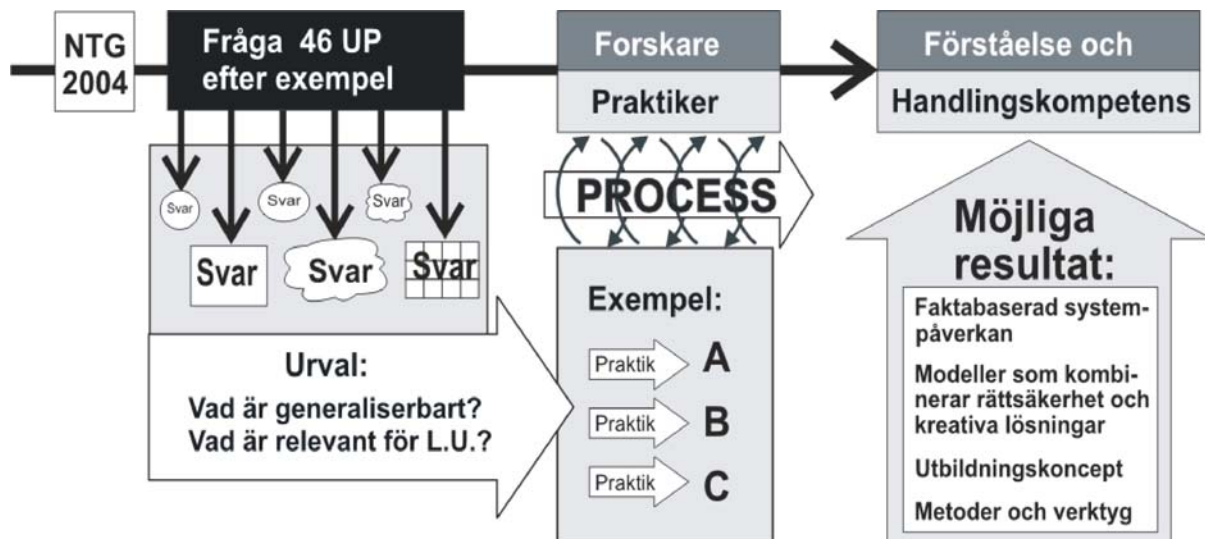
NTG 2004

Fråga 46 UP efter exempel

Svar
Svar
Svar
Svar
Svar
Svar

Urval:
Vad är generaliserbart?
Vad är relevant för L.U.?

Forskare
Praktiker

PROCESS

Exempel:
Praktik A
Praktik B
Praktik C

Förståelse och
Handlingskompetens

Möjliga resultat:

Faktabaserad systempåverkan

Modeller som kombinerar rättsäkerhet och kreativa lösningar

Utbildningskoncept

Metoder och verktyg